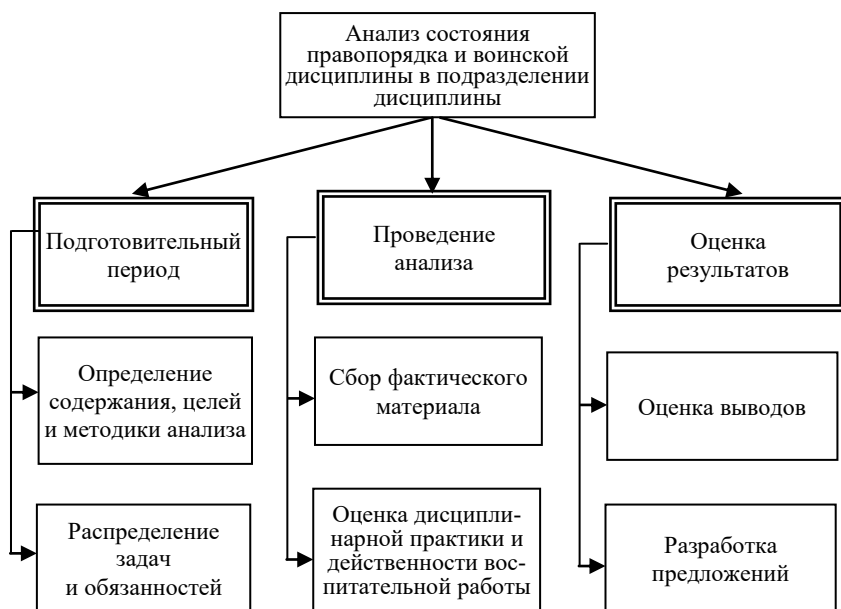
Анализ состояния правопорядка и воинской дисциплины в подразделении дисциплины

Подготовительный период

Проведение анализа

Оценка результатов

Определение содержания, целей и методики анализа

Сбор фактического материала

Оценка выводов

Распределение задач и обязанностей

Оценка дисциплинарной практики и действенности воспитательной работы

Разработка предложений